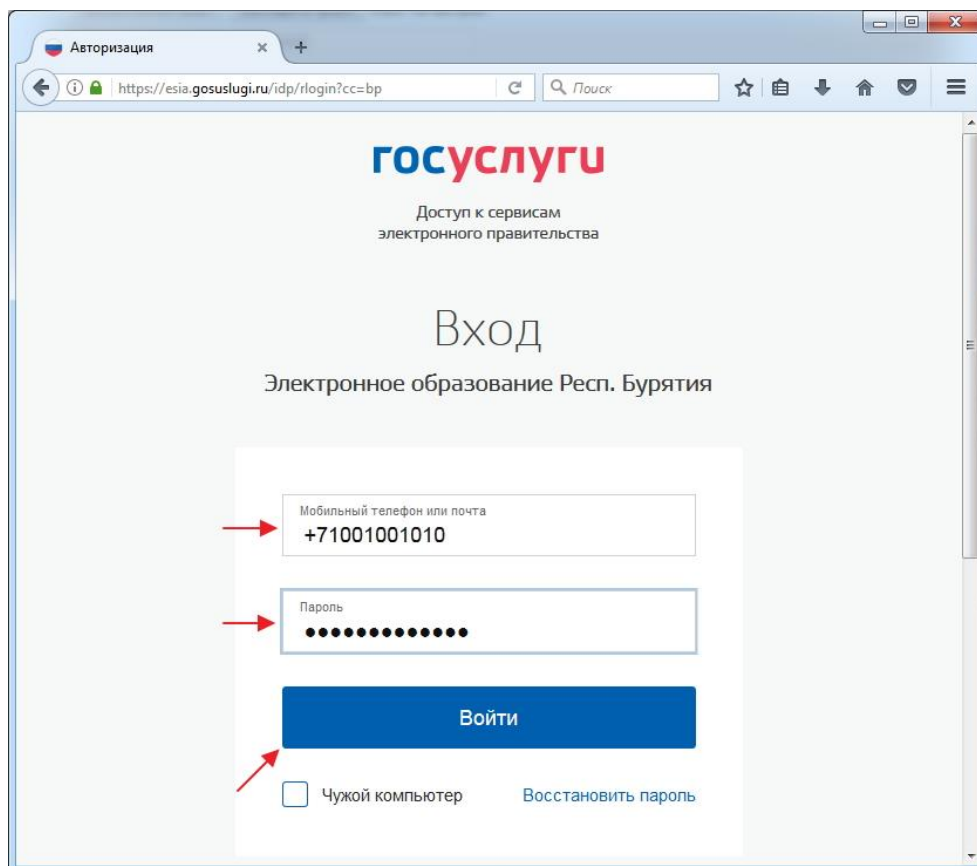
Авторизация

https://esia.gosuslugi.ru/idp/rlogin?cc=bp

Поиск

госуслуги

Доступ к сервисам
электронного правительства

Вход

Электронное образование Респ. Бурятия

Мобильный телефон или почта
+71001001010

Пароль
•••••••••••••

Войти

Чужой компьютер

Восстановить пароль